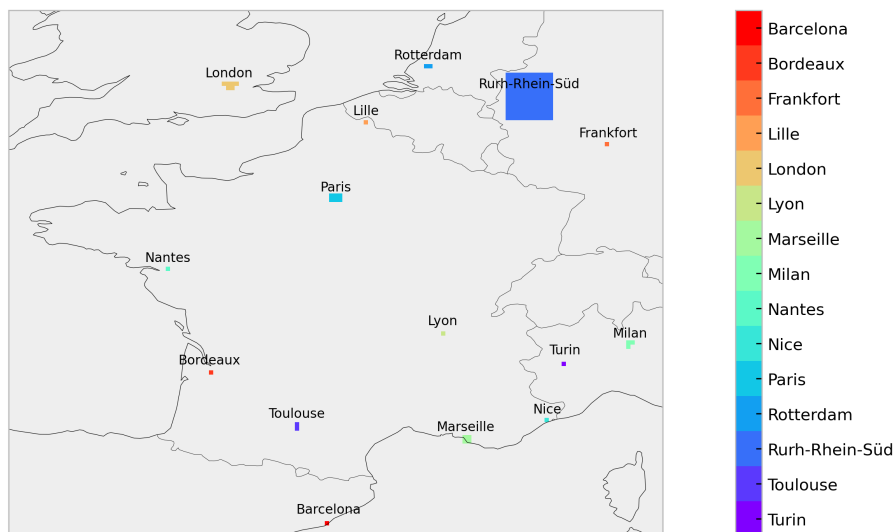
London
Rotterdam
Rurh-Rhein-Süd
Lille
Frankfort
Paris
Nantes
Lyon
Milan
Turin
Bordeaux
Toulouse
Nice
Marseille
Barcelona

Barcelona
Bordeaux
Frankfort
Lille
London
Lyon
Marseille
Milan
Nantes
Nice
Paris
Rotterdam
Rurh-Rhein-Süd
Toulouse
Turin